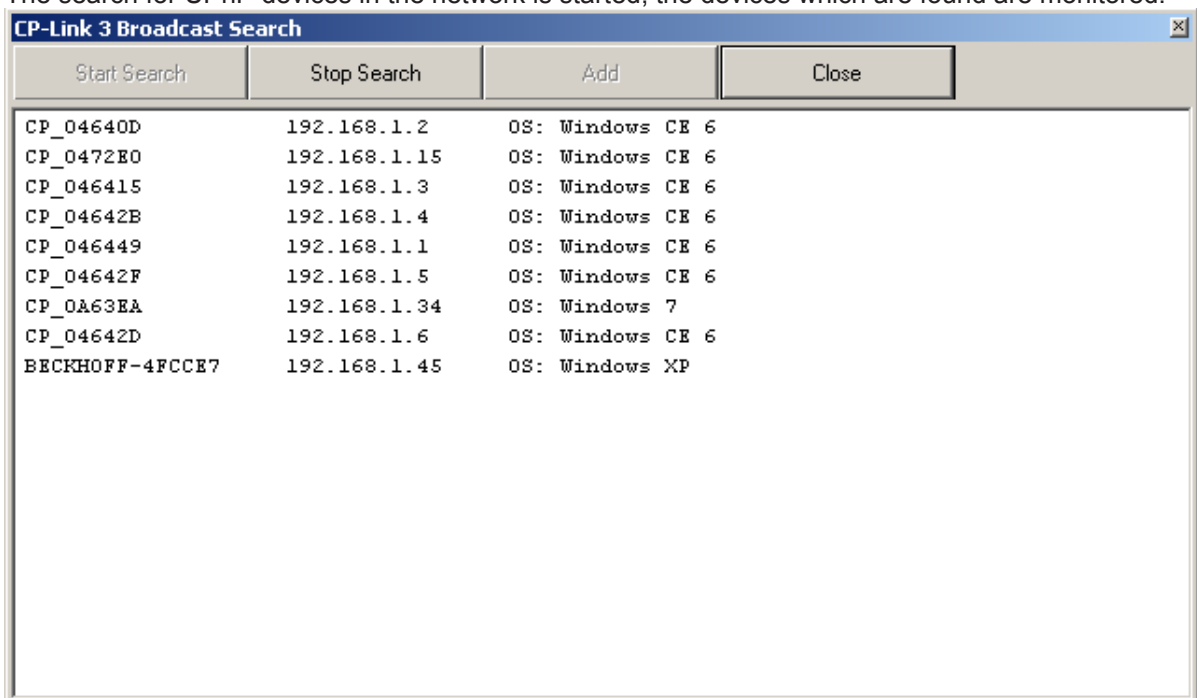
CP-Link 3 Broadcast Search

Start Search
Stop Search
Add
Close

CP_04640D 192.168.1.2 OS: Windows CE 6
CP_0472E0 192.168.1.15 OS: Windows CE 6
CP_046415 192.168.1.3 OS: Windows CE 6
CP_04642B 192.168.1.4 OS: Windows CE 6
CP_046449 192.168.1.1 OS: Windows CE 6
CP_04642F 192.168.1.5 OS: Windows CE 6
CP_0A63EA 192.168.1.34 OS: Windows 7
CP_04642D 192.168.1.6 OS: Windows CE 6
BECKHOFF-4FCCE7 192.168.1.45 OS: Windows XP